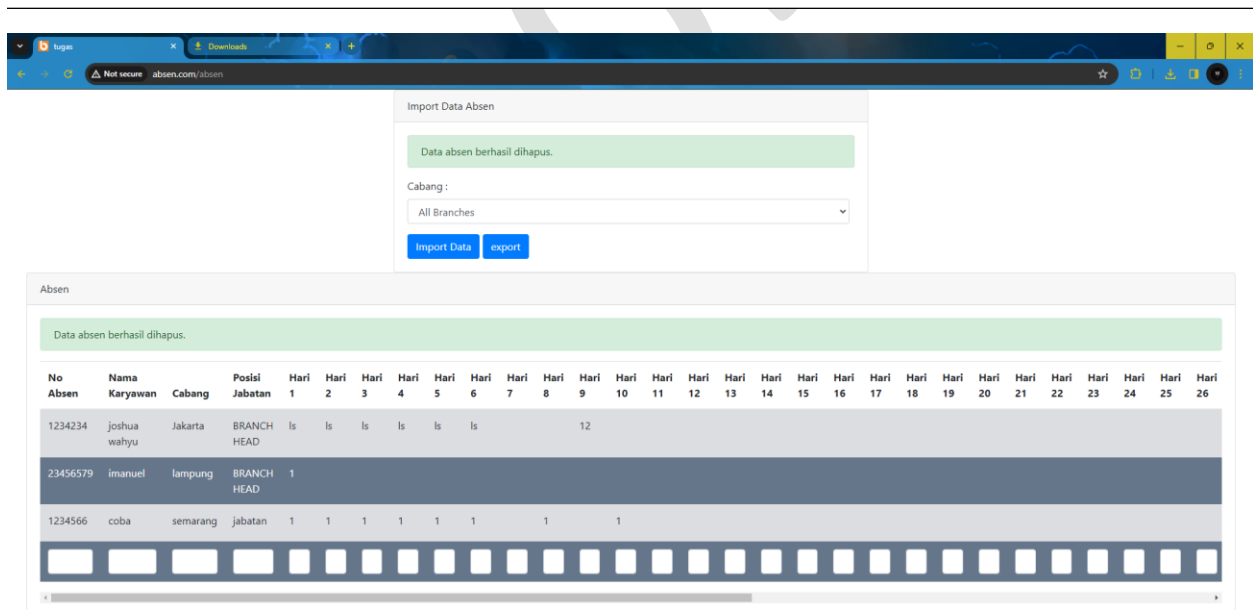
tugas
Downloads
Not secure absen.com/absen

Import Data Absen

Data absen berhasil dihapus.

Cabang :

All Branches

Import Data export

Absen

Data absen berhasil dihapus.

| No Absen | Nama Karyawan | Cabang | Posisi Jabatan | Hari 1 | Hari 2 | Hari 3 | Hari 4 | Hari 5 | Hari 6 | Hari 7 | Hari 8 | Hari 9 | Hari 10 | Hari 11 | Hari 12 | Hari 13 | Hari 14 | Hari 15 | Hari 16 | Hari 17 | Hari 18 | Hari 19 | Hari 20 | Hari 21 | Hari 22 | Hari 23 | Hari 24 | Hari 25 | Hari 26 |
|---|---|---|---|---|---|---|---|---|---|---|---|---|---|---|---|---|---|---|---|---|---|---|---|---|---|---|---|---|---|
| 1234234 | joshua wahyu | Jakarta | BRANCH HEAD | ls | ls | ls | ls | ls | ls | | | 12 | | | | | | | | | | | | | | | | | |
| 23456579 | imanuel | lampung | BRANCH HEAD | 1 | | | | | | | | | | | | | | | | | | | | | | | | | |
| 1234566 | coba | semarang | jabatan | 1 | 1 | 1 | 1 | 1 | 1 | | 1 | | 1 | | | | | | | | | | | | | | | | |